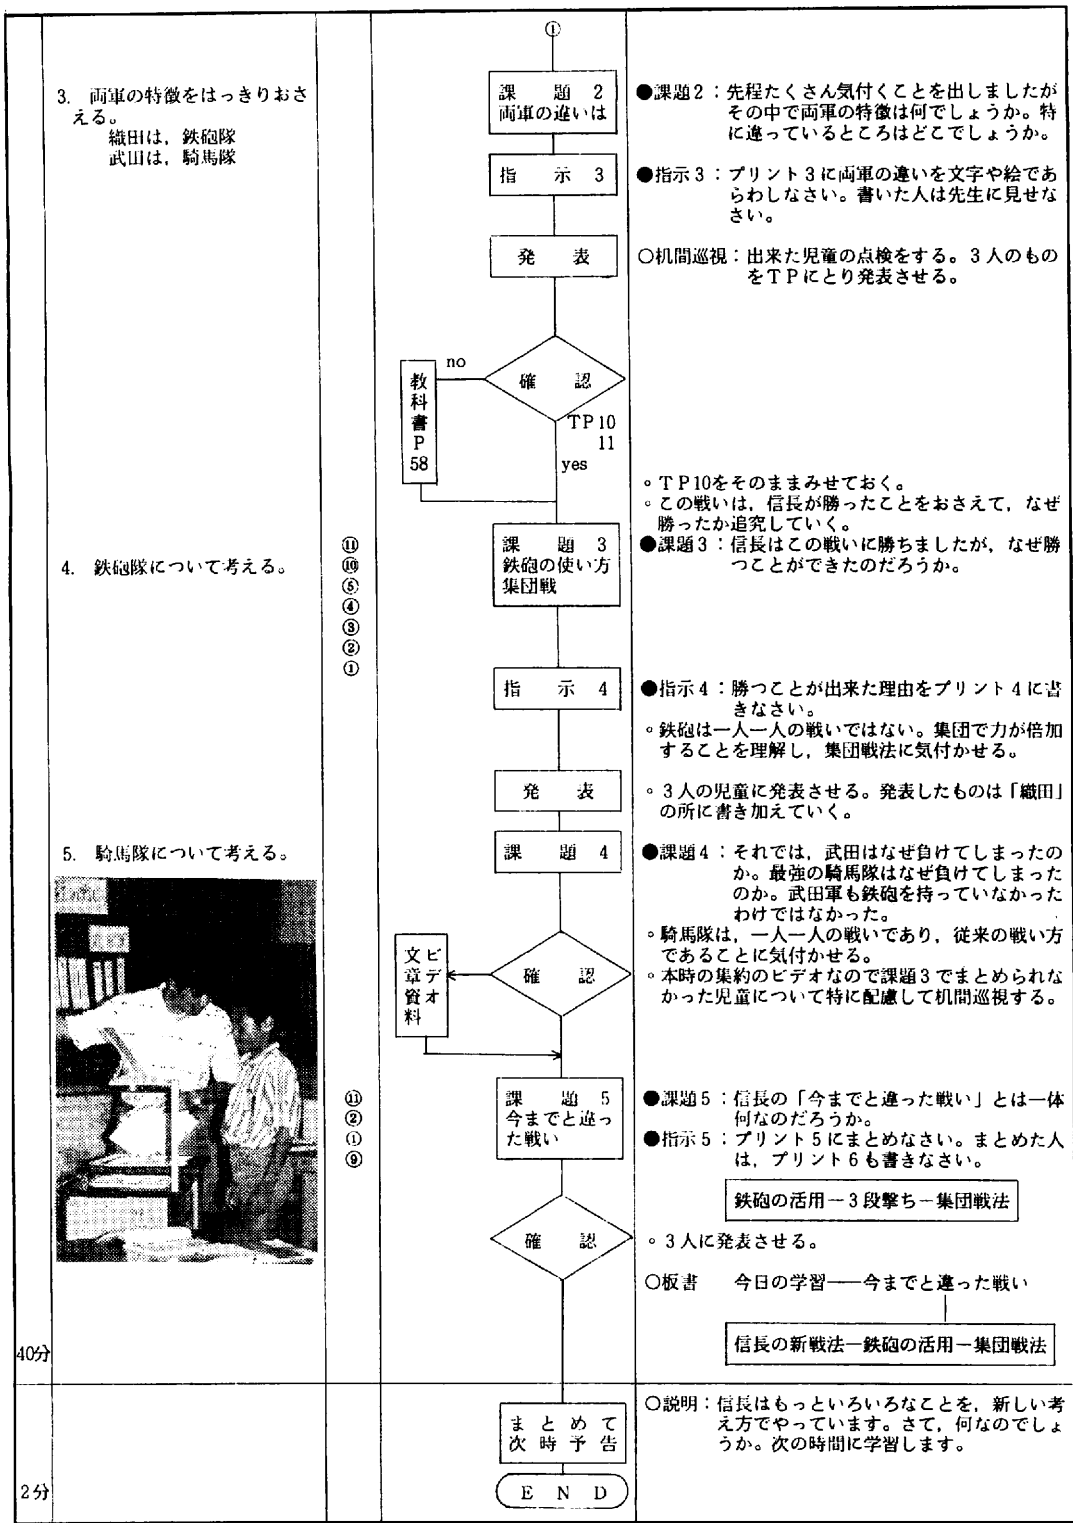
①

3. 両軍の特徴をはっきりおさえる。
織田は，鉄砲隊
武田は，騎馬隊

課題2
両軍の違いは

●課題2：先程たくさん気付くことを出しましたがその中で両軍の特徴は何でしょうか。特に違っているところはどこでしょうか。

指示3

●指示3：プリント3に両軍の違いを文字や絵であらわしなさい。書いた人は先生に見せなさい。

発表

○机間巡視：出来た児童の点検をする。3人のものをTPにとり発表させる。

no
教科書P58
確認
TP10 11
yes

◦TP10をそのままみせておく。
◦この戦いは，信長が勝ったことをおさえて，なぜ勝ったか追究していく。

4. 鉄砲隊について考える。

⑪
⑩
⑤
④
③
②
①

課題3
鉄砲の使い方
集団戦

●課題3：信長はこの戦いに勝ちましたが，なぜ勝つことができたのだろうか。

指示4

●指示4：勝つことが出来た理由をプリント4に書きなさい。
◦鉄砲は一人一人の戦いではない。集団で力が倍加することを理解し，集団戦法に気付かせる。

発表

◦3人の児童に発表させる。発表したものは「織田」の所に書き加えていく。

5. 騎馬隊について考える。

課題4

●課題4：それでは，武田はなぜ負けてしまったのか。最強の騎馬隊はなぜ負けてしまったのか。武田軍も鉄砲を持っていなかったわけではなかった。

ビデオ
文章資料
確認

◦騎馬隊は，一人一人の戦いであり，従来の戦い方であることに気付かせる。
◦本時の集約のビデオなので課題3でまとめられなかった児童について特に配慮して机間巡視する。

⑪
②
①
⑨

課題5
今までと違った戦い

●課題5：信長の「今までと違った戦い」とは一体何なのだろうか。
●指示5：プリント5にまとめなさい。まとめた人は，プリント6も書きなさい。

鉄砲の活用－3段撃ち－集団戦法

確認

◦3人に発表させる。

○板書　今日の学習――今までと違った戦い

信長の新戦法－鉄砲の活用－集団戦法

40分

まとめて
次時予告

○説明：信長はもっといろいろなことを，新しい考え方でやっています。さて，何なのでしょうか。次の時間に学習します。

2分

END